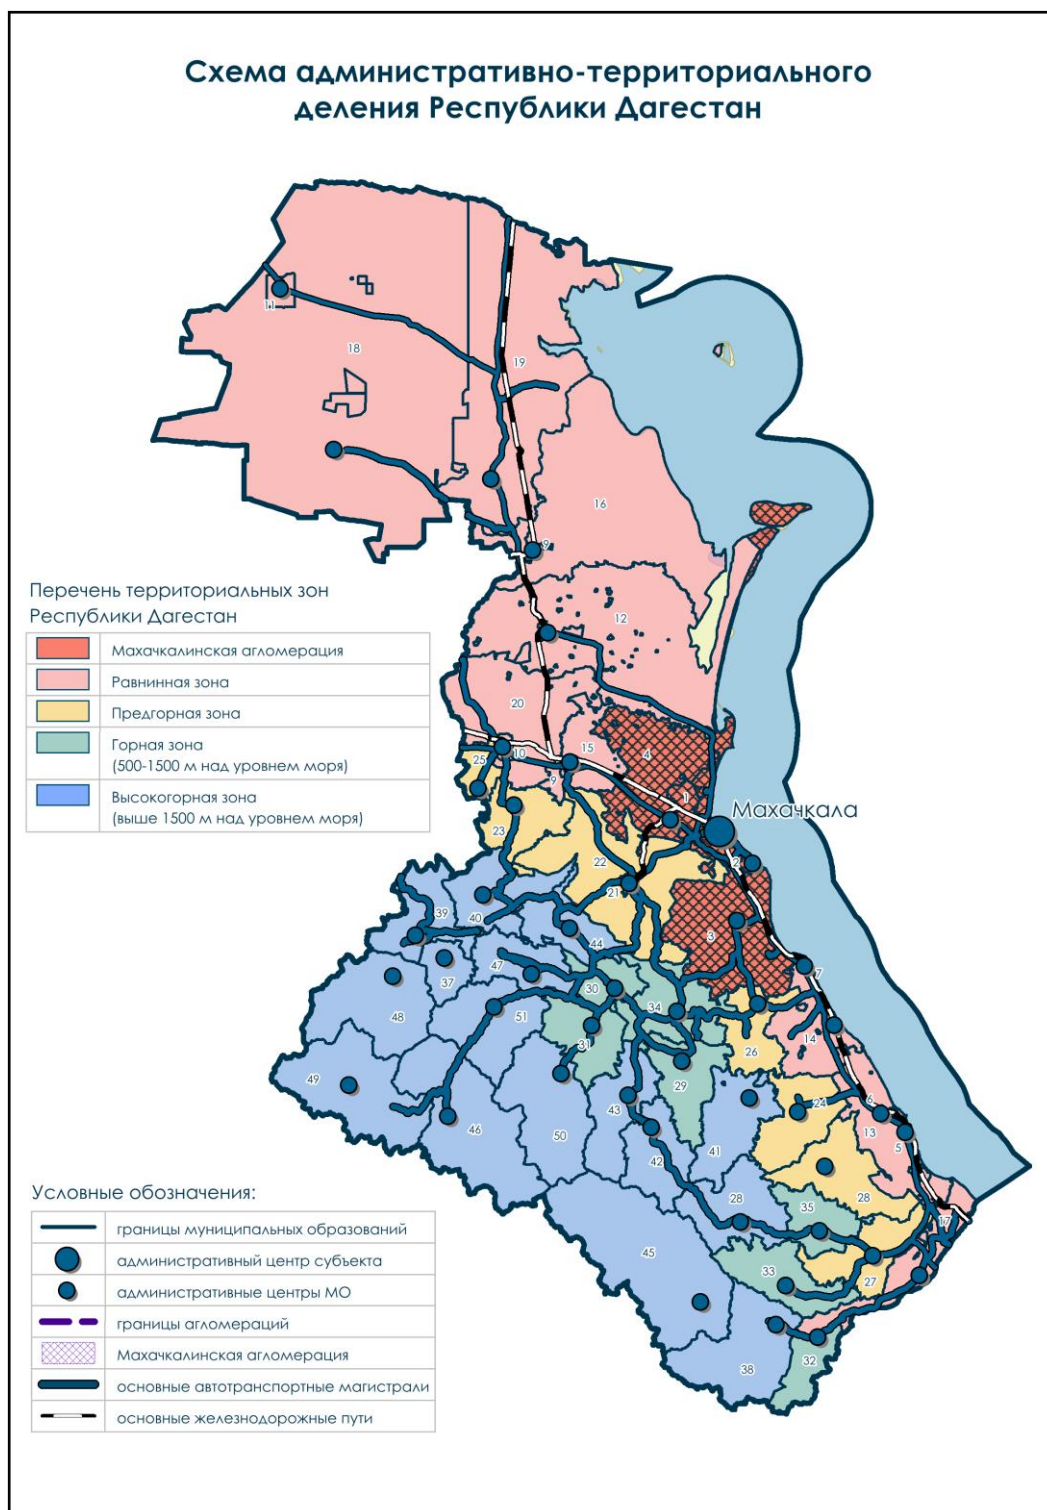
Схема административно-территориального деления Республики Дагестан

Перечень территориальных зон Республики Дагестан

| | |
|---|---|
| | Махачкалинская агломерация |
| | Равнинная зона |
| | Предгорная зона |
| | Горная зона (500-1500 м над уровнем моря) |
| | Высокогорная зона (выше 1500 м над уровнем моря) |

11
18
19
16
2
12
20
4
15
10
25
9
1
Махачкала
23
22
21
2
3
39
40
44
47
37
7
30
34
48
51
31
26
14
29
49
24
43
46
50
6
13
5
42
41
28
28
35
17
45
33
27
32
38

Условные обозначения:

| | |
|---|---|
| | границы муниципальных образований |
| | административный центр субъекта |
| | административные центры МО |
| | границы агломераций |
| | Махачкалинская агломерация |
| | основные автотранспортные магистрали |
| | основные железнодорожные пути |